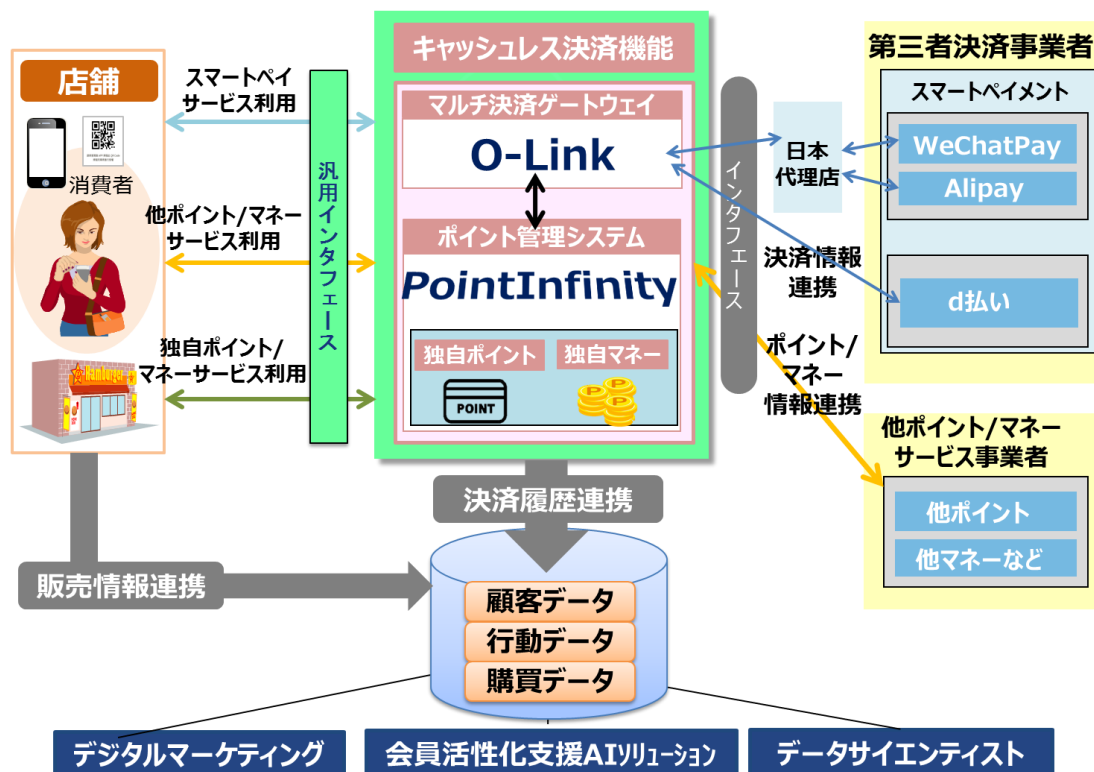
店舗

消費者

Hamburger

スマートペイサービス利用

他ポイント/マネーサービス利用

独自ポイント/マネーサービス利用

汎用インタフェース

キャッシュレス決済機能

マルチ決済ゲートウェイ

O-Link

ポイント管理システム

PointInfinity

独自ポイント

独自マネー

POINT

インタフェース

第三者決済事業者

スマートペイメント

日本代理店

WeChatPay

Alipay

決済情報連携

d払い

ポイント/マネー情報連携

他ポイント/マネーサービス事業者

他ポイント

他マネーなど

決済履歴連携

販売情報連携

顧客データ

行動データ

購買データ

デジタルマーケティング

会員活性化支援AIソリューション

データサイエンティスト